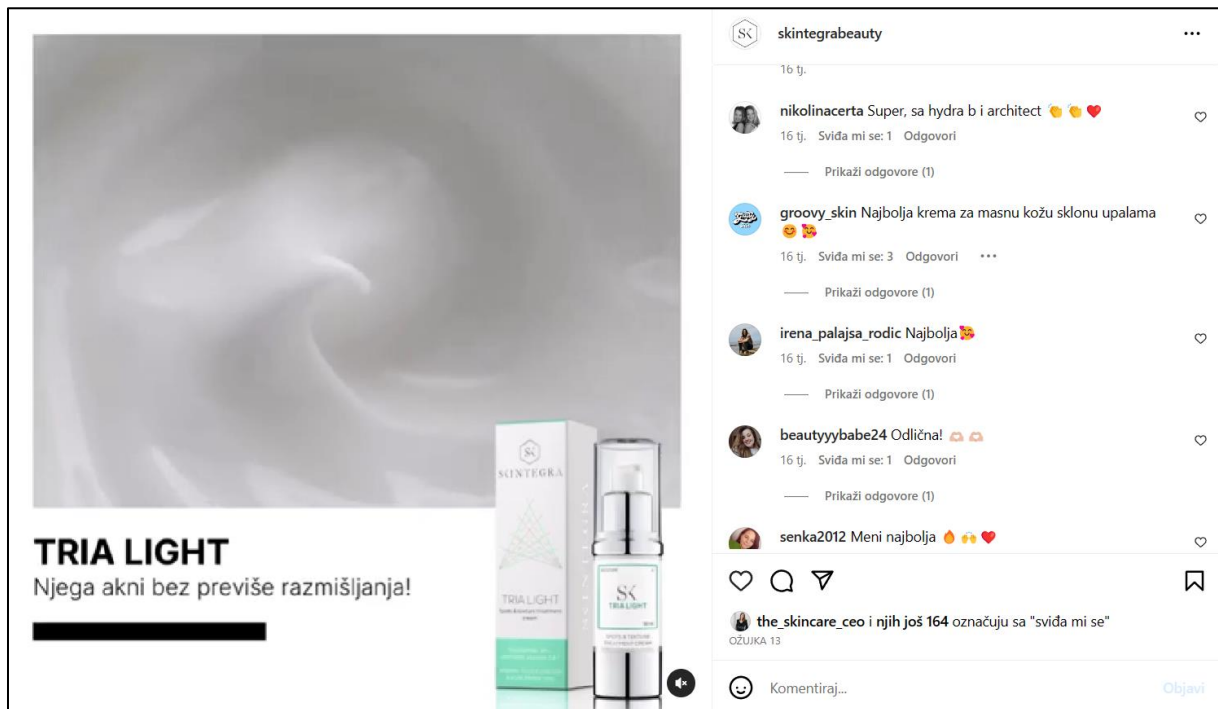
TRIA LIGHT
Njega akni bez previše razmišljanja!

SK
SKINTEGRA

SK
TRIA LIGHT

SK skintegrabeauty ...

16 tj.

nikolinacerta Super, sa hydra b i architect 👏👏❤️
16 tj. Sviđa mi se: 1 Odgovori

Prikaži odgovore (1)

groovy_skin Najbolja krema za masnu kožu sklonu upalama 😊😘
16 tj. Sviđa mi se: 3 Odgovori ...

Prikaži odgovore (1)

irena_palajsa_rodic Najbolja😘
16 tj. Sviđa mi se: 1 Odgovori

Prikaži odgovore (1)

beautyyybabe24 Odlična! 🙌🙌
16 tj. Sviđa mi se: 1 Odgovori

Prikaži odgovore (1)

senka2012 Meni najbolja 🔥🙌❤️

the_skincare_ceo i njih još 164 označuju sa "sviđa mi se"
OŽUJKA 13

Komentiraj...
Objavi